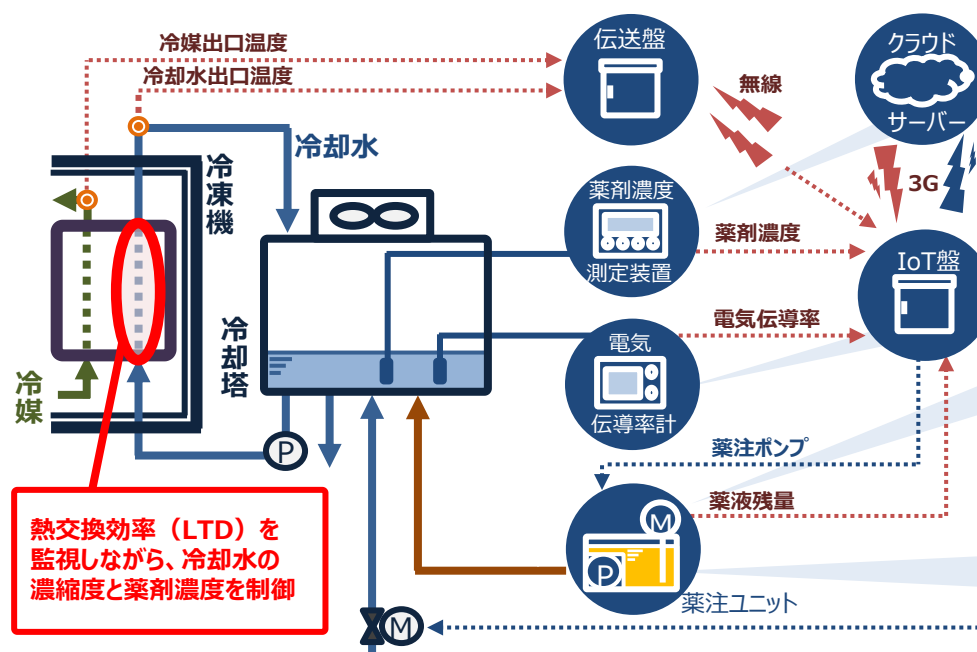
冷媒出口温度

冷却水出口温度

伝送盤

無線

クラウド

サーバー

3G

冷凍機

冷却水

薬剤濃度

測定装置

薬剤濃度

IoT盤

冷却塔

電気

伝導率計

電気伝導率

冷媒

P

薬注ポンプ

薬液残量

M

P

熱交換効率（LTD）を監視しながら、冷却水の濃縮度と薬剤濃度を制御

薬注ユニット

M